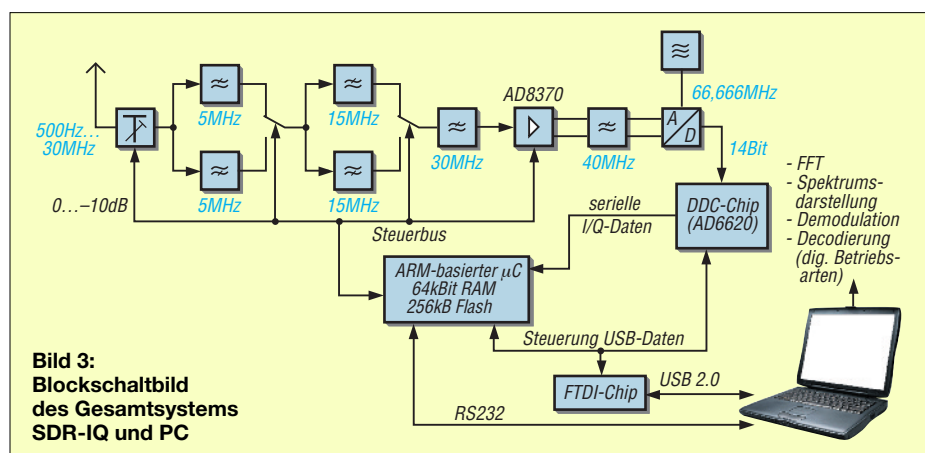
500Hz…
30MHz

0…–10dB

5MHz

5MHz

15MHz

15MHz

30MHz

AD8370

40MHz

A
D

66,666MHz

14Bit

Steuerbus

serielle
I/Q-Daten

DDC-Chip
(AD6620)

- FFT
- Spektrumsdarstellung
- Demodulation
- Decodierung (dig. Betriebsarten)

ARM-basierter $\mu$C
64kBit RAM
256kB Flash

Steuerung USB-Daten

FTDI-Chip

USB 2.0

RS232

Bild 3:
Blockschaltbild des Gesamtsystems SDR-IQ und PC